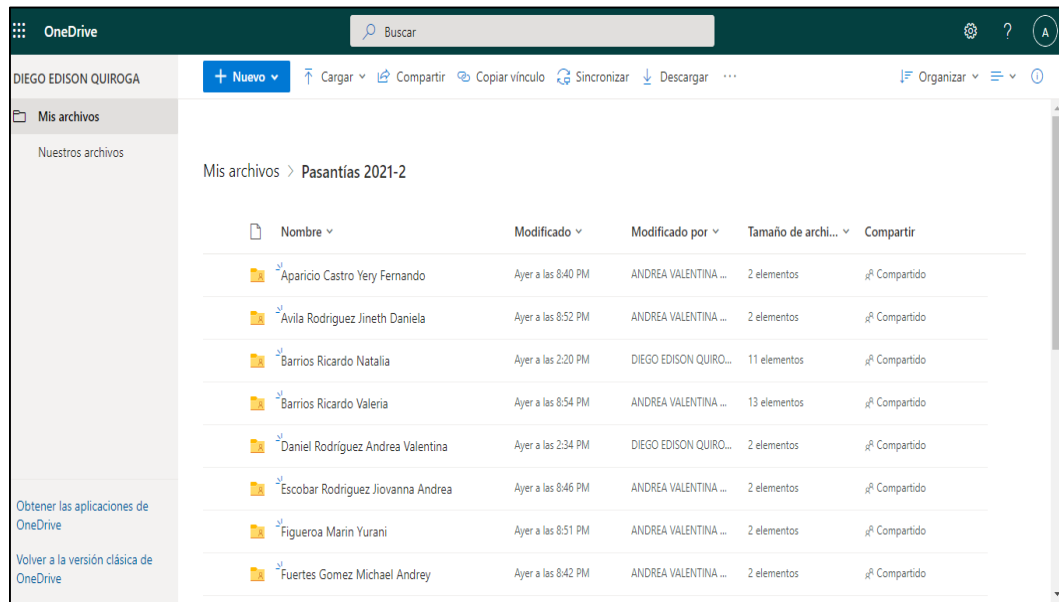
OneDrive

Buscar

A

DIEGO EDISON QUIROGA

Mis archivos

Nuestros archivos

Obtener las aplicaciones de OneDrive

Volver a la versión clásica de OneDrive

+ Nuevo | Cargar | Compartir | Copiar vínculo | Sincronizar | Descargar | ···

Organizar

Mis archivos > Pasantías 2021-2

| Nombre | Modificado | Modificado por | Tamaño de archi... | Compartir |
|---|---|---|---|---|
| Aparicio Castro Yery Fernando | Ayer a las 8:40 PM | ANDREA VALENTINA ... | 2 elementos | Compartido |
| Avila Rodriguez Jineth Daniela | Ayer a las 8:52 PM | ANDREA VALENTINA ... | 2 elementos | Compartido |
| Barrios Ricardo Natalia | Ayer a las 2:20 PM | DIEGO EDISON QUIRO... | 11 elementos | Compartido |
| Barrios Ricardo Valeria | Ayer a las 8:54 PM | ANDREA VALENTINA ... | 13 elementos | Compartido |
| Daniel Rodríguez Andrea Valentina | Ayer a las 2:34 PM | DIEGO EDISON QUIRO... | 2 elementos | Compartido |
| Escobar Rodriguez Jiovanna Andrea | Ayer a las 8:46 PM | ANDREA VALENTINA ... | 2 elementos | Compartido |
| Figueroa Marin Yurani | Ayer a las 8:51 PM | ANDREA VALENTINA ... | 2 elementos | Compartido |
| Fuertes Gomez Michael Andrey | Ayer a las 8:42 PM | ANDREA VALENTINA ... | 2 elementos | Compartido |